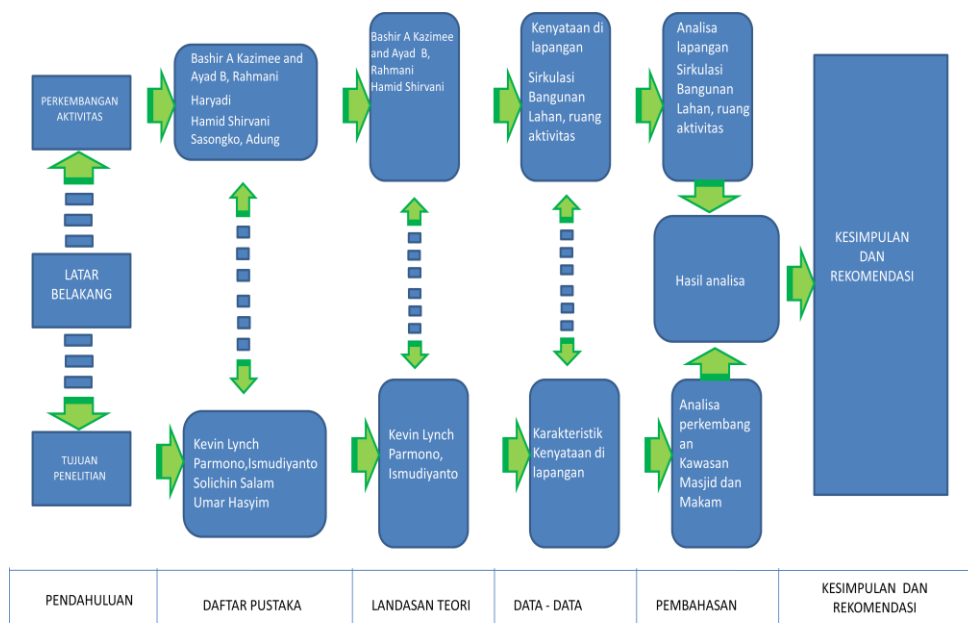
PERKEMBANGAN AKTIVITAS

Bashir A Kazimee and Ayad B, Rahmani
Haryadi
Hamid Shirvani
Sasongko, Adung

Bashir A Kazimee and Ayad B, Rahmani
Hamid Shirvani

Kenyataan di lapangan
Sirkulasi Bangunan Lahan, ruang aktivitas

Analisa lapangan
Sirkulasi Bangunan Lahan, ruang aktivitas

KESIMPULAN DAN REKOMENDASI

LATAR BELAKANG

Hasil analisa

TUJUAN PENELITIAN

Kevin Lynch
Parmono,Ismudiyanto
Solichin Salam
Umar Hasyim

Kevin Lynch
Parmono, Ismudiyanto

Karakteristik Kenyataan di lapangan

Analisa perkembangan Kawasan Masjid dan Makam

| PENDAHULUAN | DAFTAR PUSTAKA | LANDASAN TEORI | DATA - DATA | PEMBAHASAN | KESIMPULAN DAN REKOMENDASI |
|---|---|---|---|---|---|